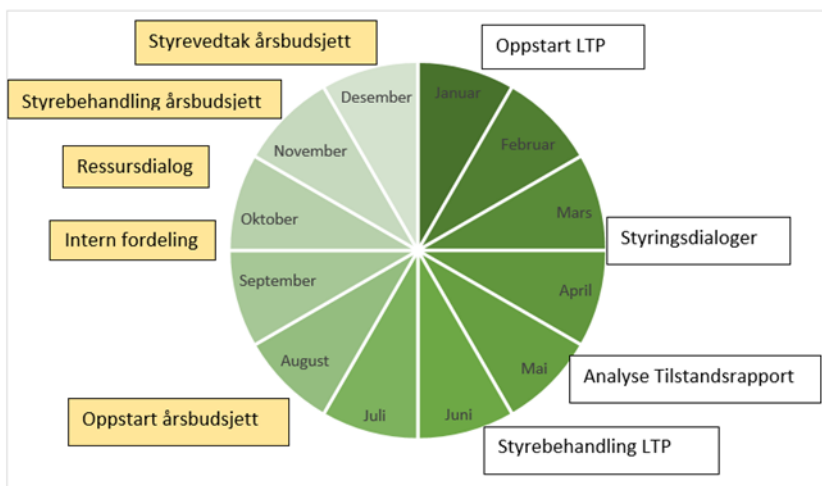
Styrevedtak årsbudsjett

Oppstart LTP

Styrebehandling årsbudsjett

Ressursdialog

Intern fordeling

Styringsdialoger

Analyse Tilstandsrapport

Oppstart årsbudsjett

Styrebehandling LTP

Januar
Februar
Mars
April
Mai
Juni
Juli
August
September
Oktober
November
Desember